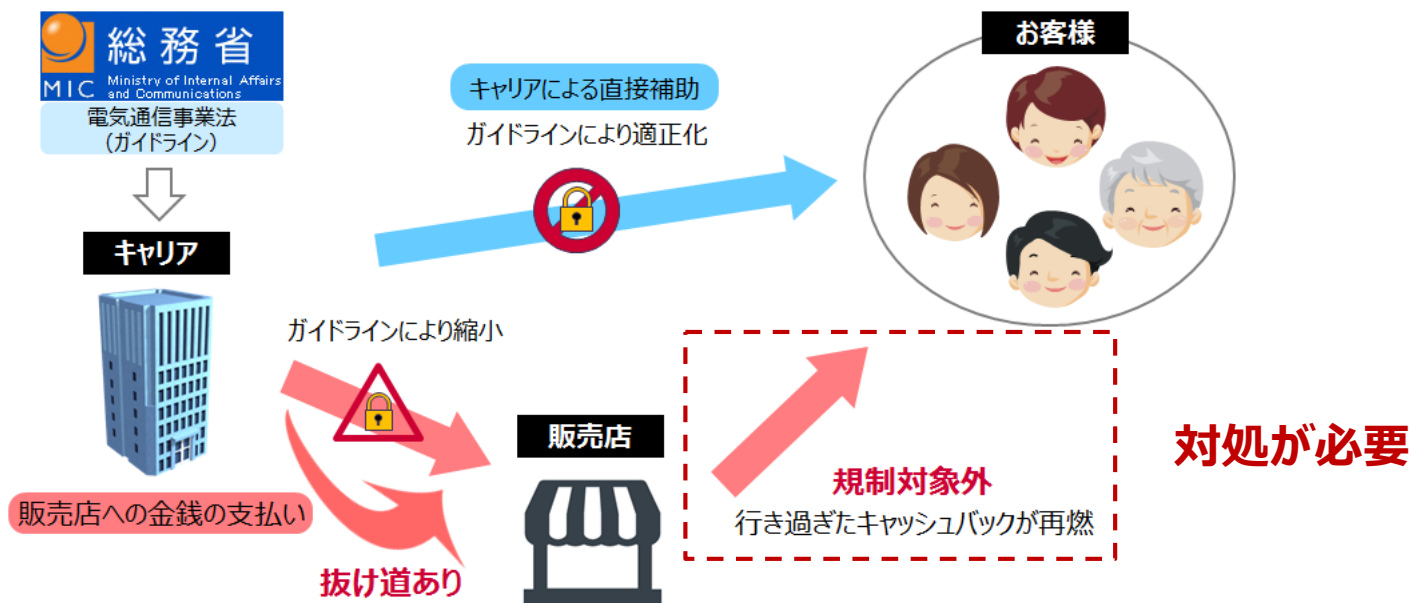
総務省
MIC Ministry of Internal Affairs and Communications
電気通信事業法
(ガイドライン)

キャリア

キャリアによる直接補助
ガイドラインにより適正化

お客様

ガイドラインにより縮小

販売店への金銭の支払い

抜け道あり

販売店

規制対象外
行き過ぎたキャッシュバックが再燃

対処が必要